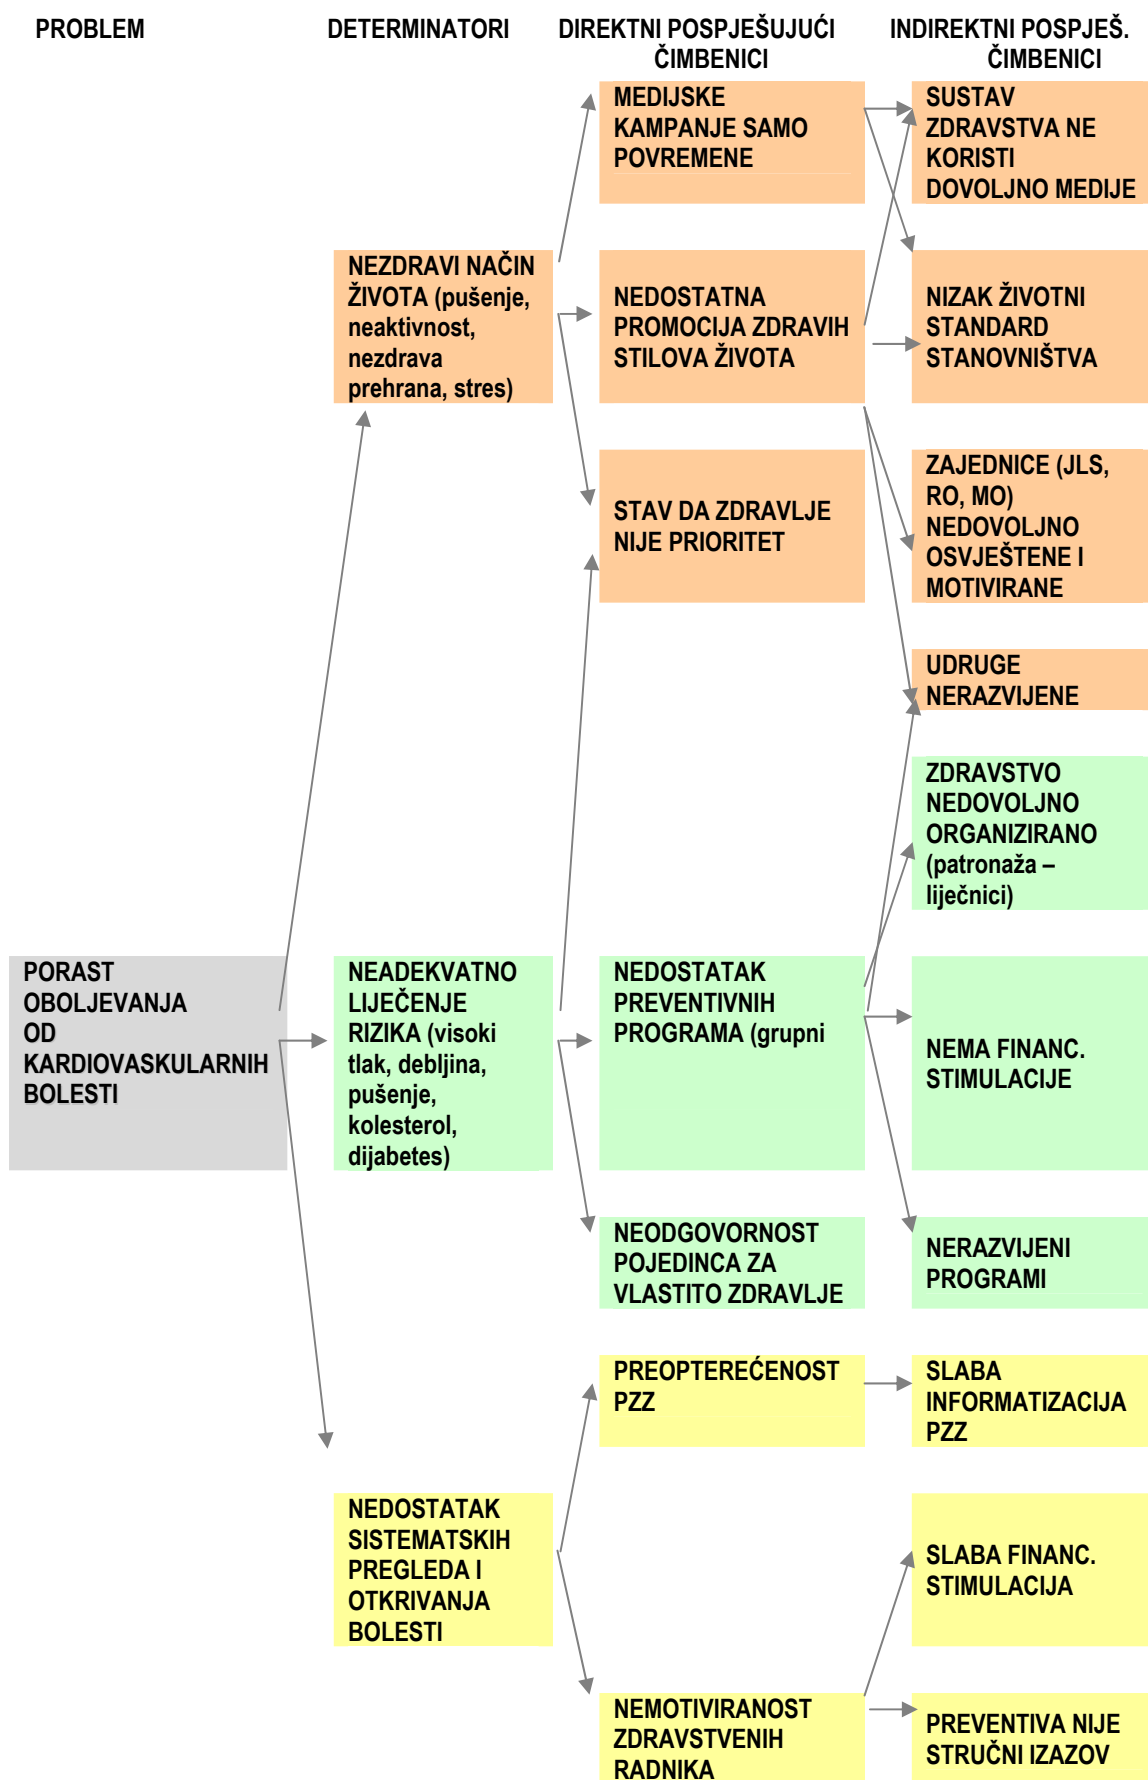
PROBLEM

DETERMINATORI

DIREKTNI POSPJEŠUJUĆI ČIMBENICI

INDIREKTNI POSPJEŠ. ČIMBENICI

MEDIJSKE KAMPANJE SAMO POVREMENE

SUSTAV ZDRAVSTVA NE KORISTI DOVOLJNO MEDIJE

NEZDRAVI NAČIN ŽIVOTA (pušenje, neaktivnost, nezdrava prehrana, stres)

NEDOSTATNA PROMOCIJA ZDRAVIH STILOVA ŽIVOTA

NIZAK ŽIVOTNI STANDARD STANOVNIŠTVA

STAV DA ZDRAVLJE NIJE PRIORITET

ZAJEDNICE (JLS, RO, MO) NEDOVOLJNO OSVJEŠTENE I MOTIVIRANE

UDRUGE NERAZVIJENE

ZDRAVSTVO NEDOVOLJNO ORGANIZIRANO (patronaža – liječnici)

PORAST OBOLJEVANJA OD KARDIOVASKULARNIH BOLESTI

NEADEKVATNO LIJEČENJE RIZIKA (visoki tlak, debljina, pušenje, kolesterol, dijabetes)

NEDOSTATAK PREVENTIVNIH PROGRAMA (grupni

NEMA FINANC. STIMULACIJE

NEODGOVORNOST POJEDINCA ZA VLASTITO ZDRAVLJE

NERAZVIJENI PROGRAMI

PREOPTEREĆENOST PZZ

SLABA INFORMATIZACIJA PZZ

NEDOSTATAK SISTEMATSKIH PREGLEDA I OTKRIVANJA BOLESTI

SLABA FINANC. STIMULACIJA

NEMOTIVIRANOST ZDRAVSTVENIH RADNIKA

PREVENTIVA NIJE STRUČNI IZAZOV